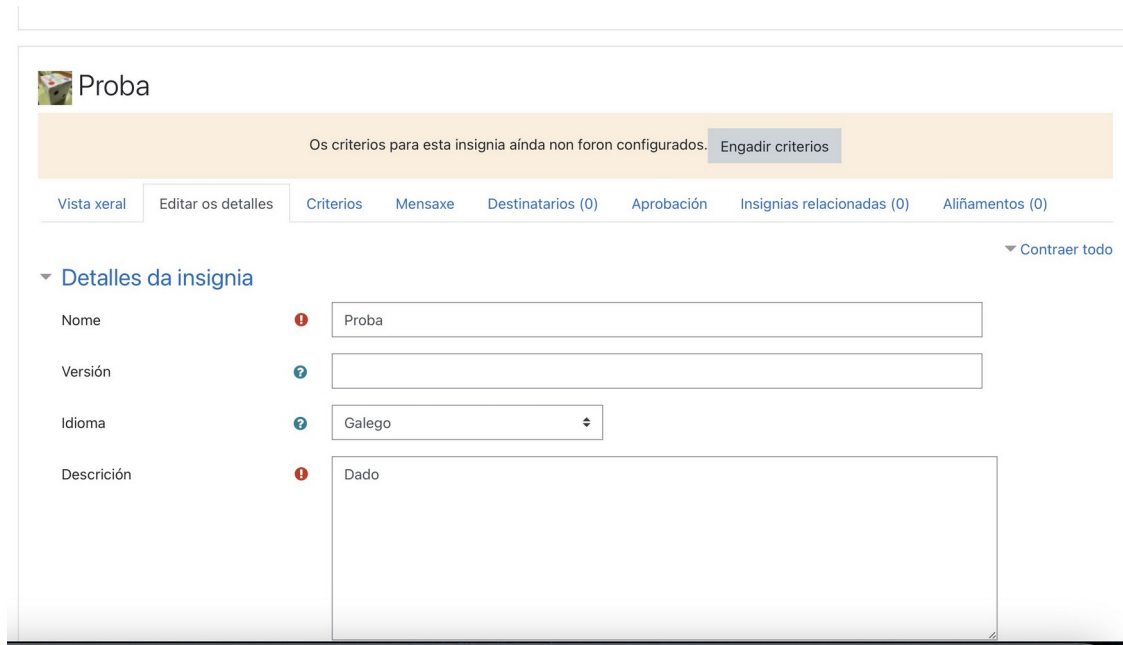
Proba

Os criterios para esta insignia aínda non foron configurados. Engadir criterios

Vista xeral | Editar os detalles | Criterios | Mensaxe | Destinatarios (0) | Aprobación | Insignias relacionadas (0) | Aliñamentos (0)

Contraer todo

Detalles da insignia

Nome
Proba

Versión

Idioma
Galego

Descrición
Dado